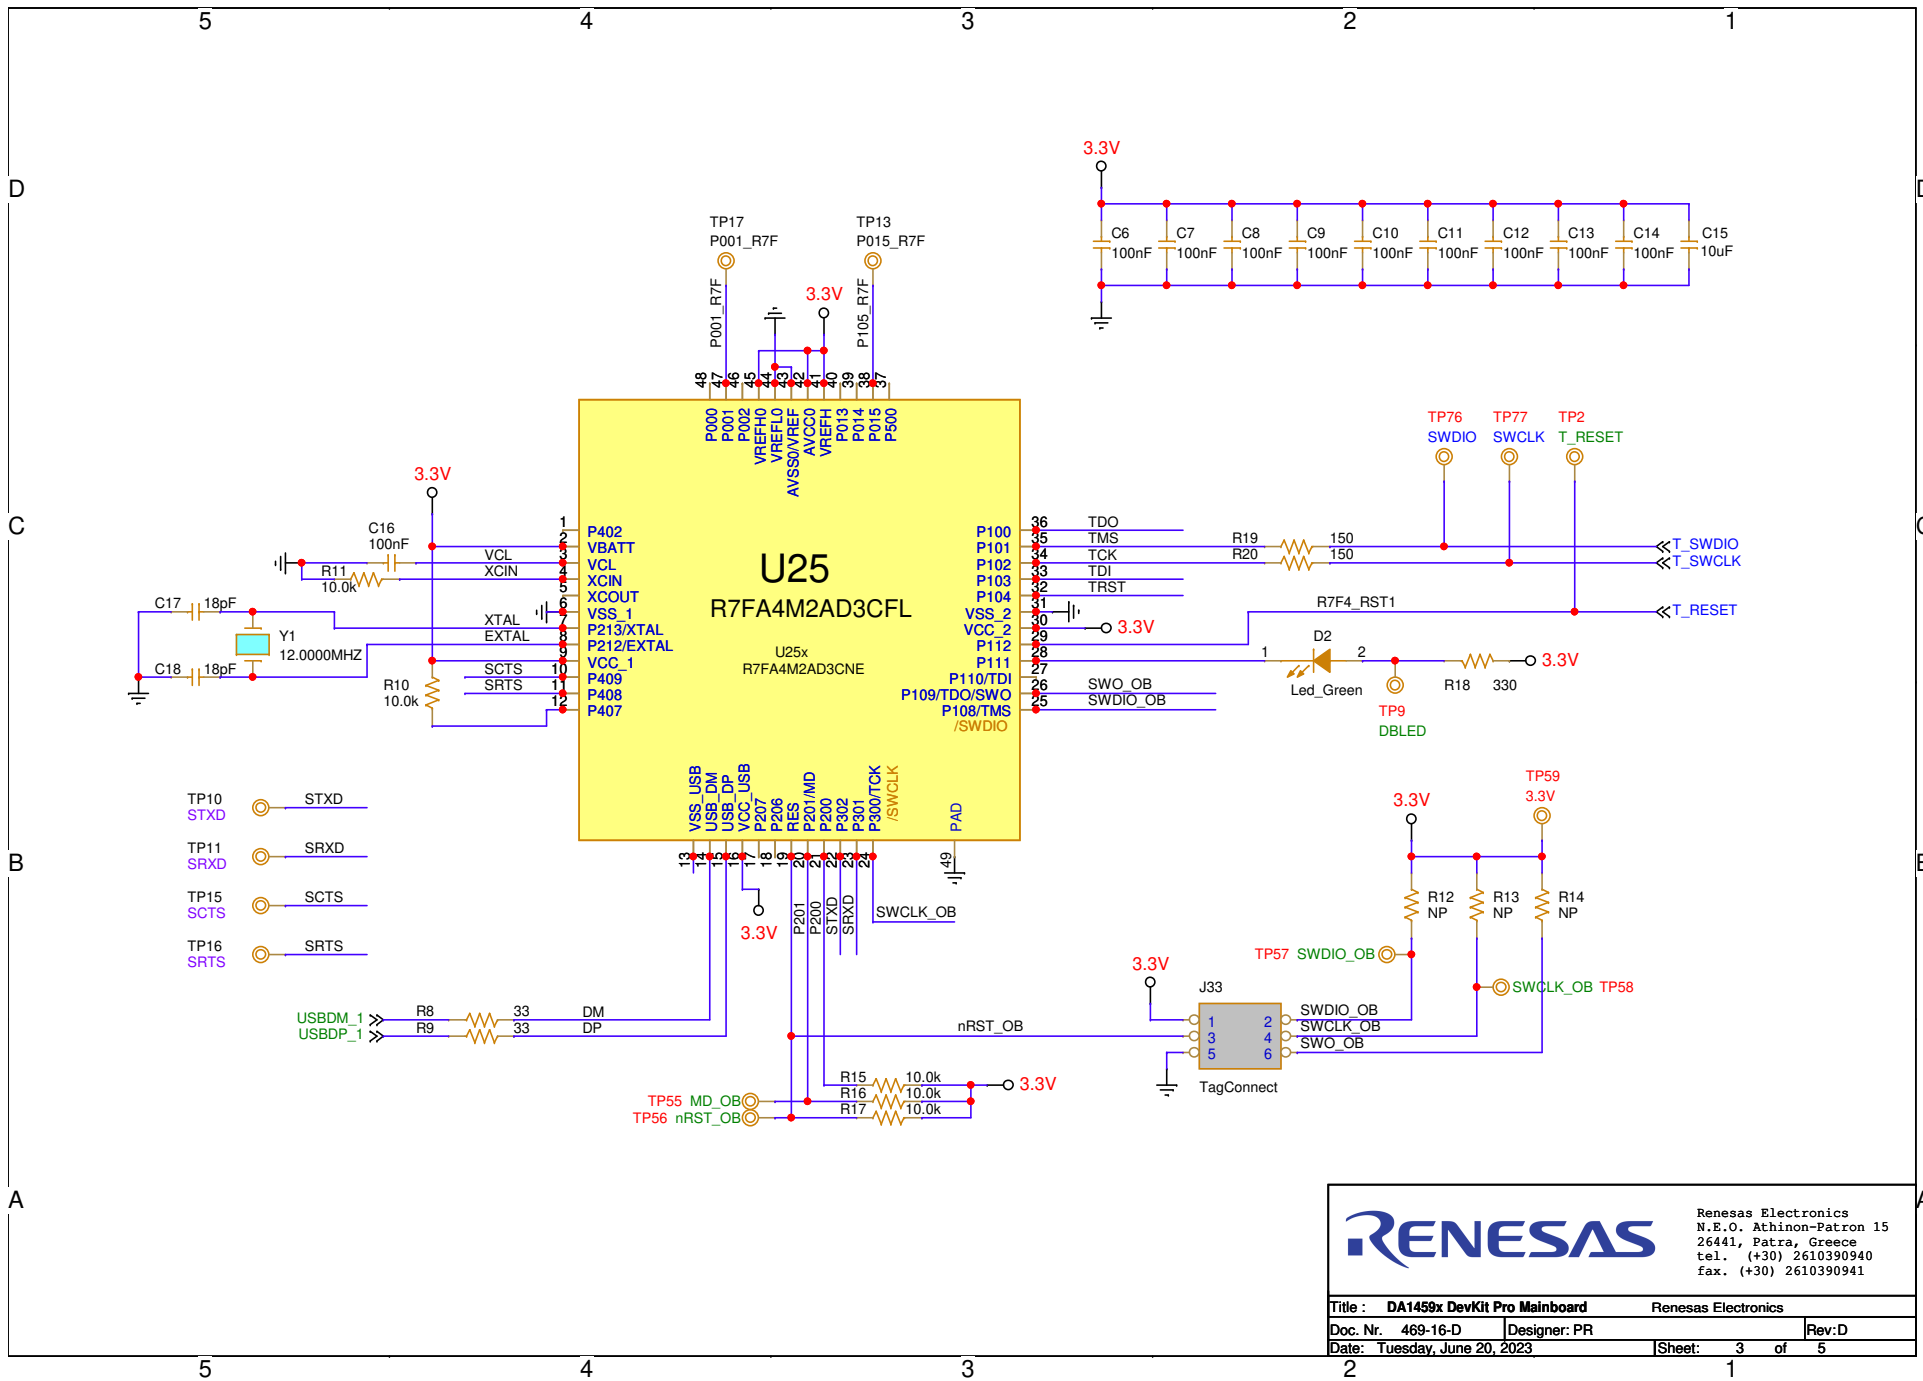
5 4 3 2 1

D

3.3V

C6 100nF C7 100nF C8 100nF C9 100nF C10 100nF C11 100nF C12 100nF C13 100nF C14 100nF C15 10uF

TP17 P001_R7F
TP13 P015_R7F

3.3V

P001_R7F
P105_R7F

48 47 46 45 44 43 42 41 40 39 38 37

P000 P001 P002 VREFHO VREFLO AVSS0/VREF AVCC0 VREFH P013 P014 P015 P500

TP76 SWDIO TP77 SWCLK TP2 T_RESET

C

3.3V

C16 100nF

R11 10.0k

VCL XCIN

C17 18pF

Y1 12.0000MHZ

C18 18pF

XTAL EXTAL

SCTS SRTS

R10 10.0k

1 2 3 4 5 6 7 8 9 10 11 12

P402 VBATT VCL XCIN XCOUT VSS_1 P213/XTAL P212/EXTAL VCC_1 P409 P408 P407

U25
R7FA4M2AD3CFL

U25x
R7FA4M2AD3CNE

P100 P101 P102 P103 P104 VSS_2 VCC_2 P112 P111 P110/TDI P109/TDO/SWO P108/TMS /SWDIO

36 35 34 33 32 31 30 29 28 27 26 25

TDO TMS TCK TDI TRST

R19 150
R20 150

T_SWDIO
T_SWCLK

R7F4_RST1

T_RESET

3.3V

D2
1 2
Led_Green

R18 330

3.3V

TP9 DBLED

SWO_OB
SWDIO_OB

VSS_USB USB_DM USB_DP VCC_USB P207 P206 RES P201/MD P200 P302 P301 P300/TCK /SWCLK

PAD

13 14 15 16 17 18 19 20 21 22 23 24

49

TP10 STXD STXD
TP11 SRXD SRXD
TP15 SCTS SCTS
TP16 SRTS SRTS

B

3.3V

P201 P200 STXD SRXD

SWCLK_OB

TP59 3.3V

3.3V

R12 NP R13 NP R14 NP

TP57 SWDIO_OB

SWCLK_OB TP58

3.3V

J33

1 3 5 2 4 6

SWDIO_OB SWCLK_OB SWO_OB

TagConnect

USBDM_1 R8 33 DM
USBDP_1 R9 33 DP

nRST_OB

R15 10.0k
R16 10.0k
R17 10.0k

3.3V

TP55 MD_OB
TP56 nRST_OB

A

RENESAS

Renesas Electronics
N.E.O. Athinon-Patron 15
26441, Patra, Greece
tel. (+30) 2610390940
fax. (+30) 2610390941

Title : DA1459x DevKit Pro Mainboard Renesas Electronics
Doc. Nr. 469-16-D Designer: PR Rev:D
Date: Tuesday, June 20, 2023 Sheet: 3 of 5

5 4 3 2 1